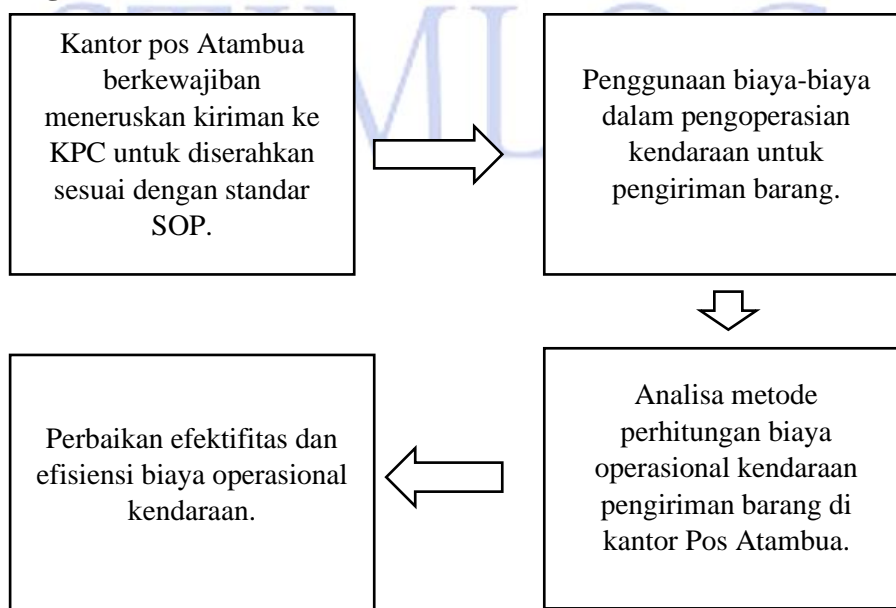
Kantor pos Atambua berkewajiban meneruskan kiriman ke KPC untuk diserahkan sesuai dengan standar SOP.

Penggunaan biaya-biaya dalam pengoperasian kendaraan untuk pengiriman barang.

Analisa metode perhitungan biaya operasional kendaraan pengiriman barang di kantor Pos Atambua.

Perbaikan efektifitas dan efisiensi biaya operasional kendaraan.